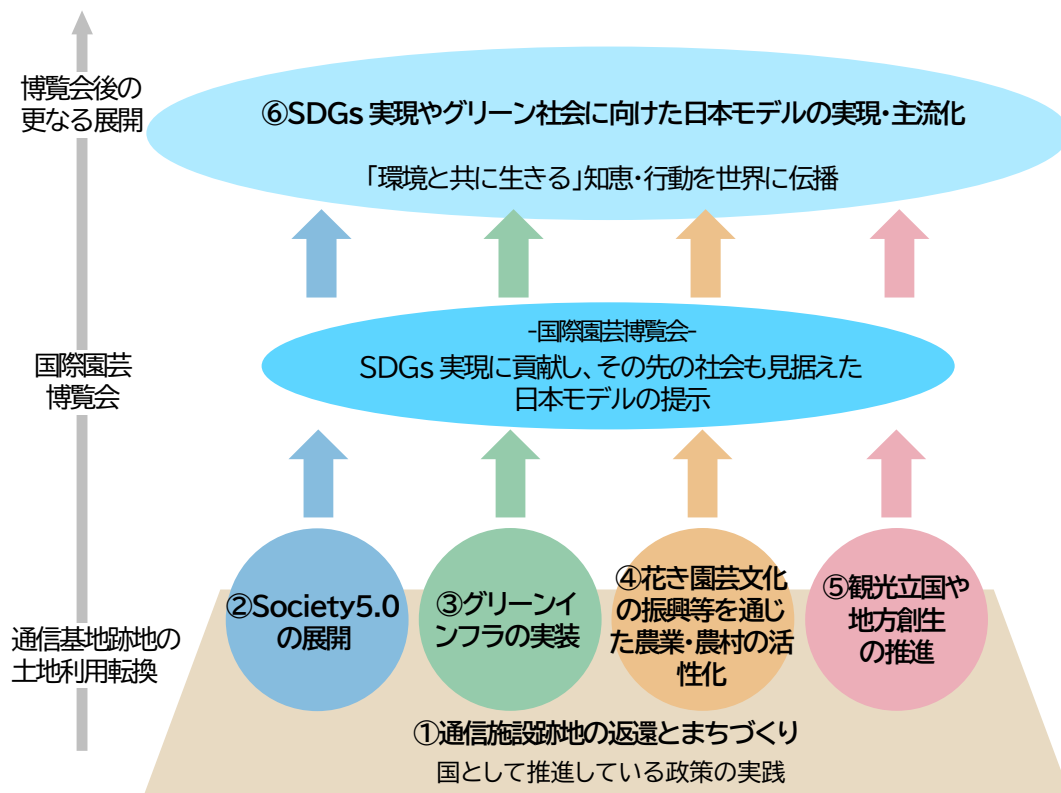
博覧会後の更なる展開

⑥SDGs 実現やグリーン社会に向けた日本モデルの実現・主流化

「環境と共に生きる」知恵・行動を世界に伝播

国際園芸博覧会

-国際園芸博覧会-

SDGs 実現に貢献し、その先の社会も見据えた日本モデルの提示

通信基地跡地の土地利用転換

②Society5.0の展開

③グリーンインフラの実装

④花き園芸文化の振興等を通じた農業・農村の活性化

⑤観光立国や地方創生の推進

①通信施設跡地の返還とまちづくり

国として推進している政策の実践